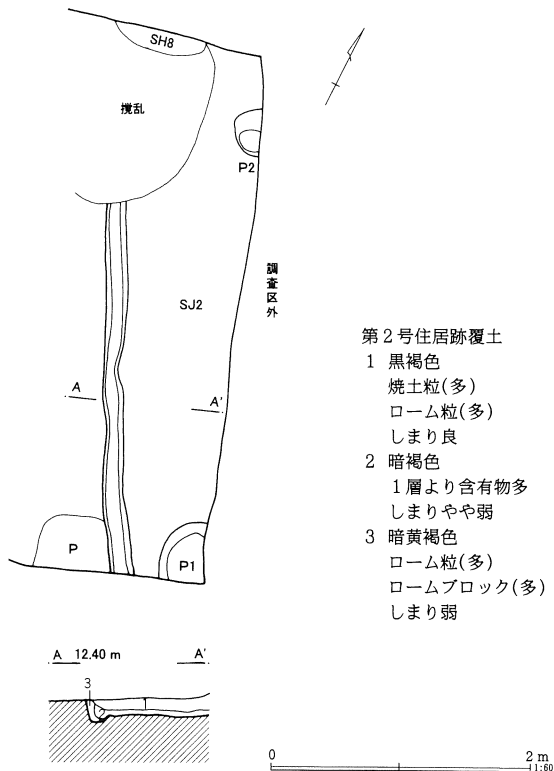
SH8

撹乱

P2

調査区外

SJ2

A

A'

P

P1

第２号住居跡覆土
1　黒褐色
焼土粒(多)
ローム粒(多)
しまり良
2　暗褐色
1層より含有物多
しまりやや弱
3　暗黄褐色
ローム粒(多)
ロームブロック(多)
しまり弱

A　12.40 m

A'

3

0

2 m

1:60